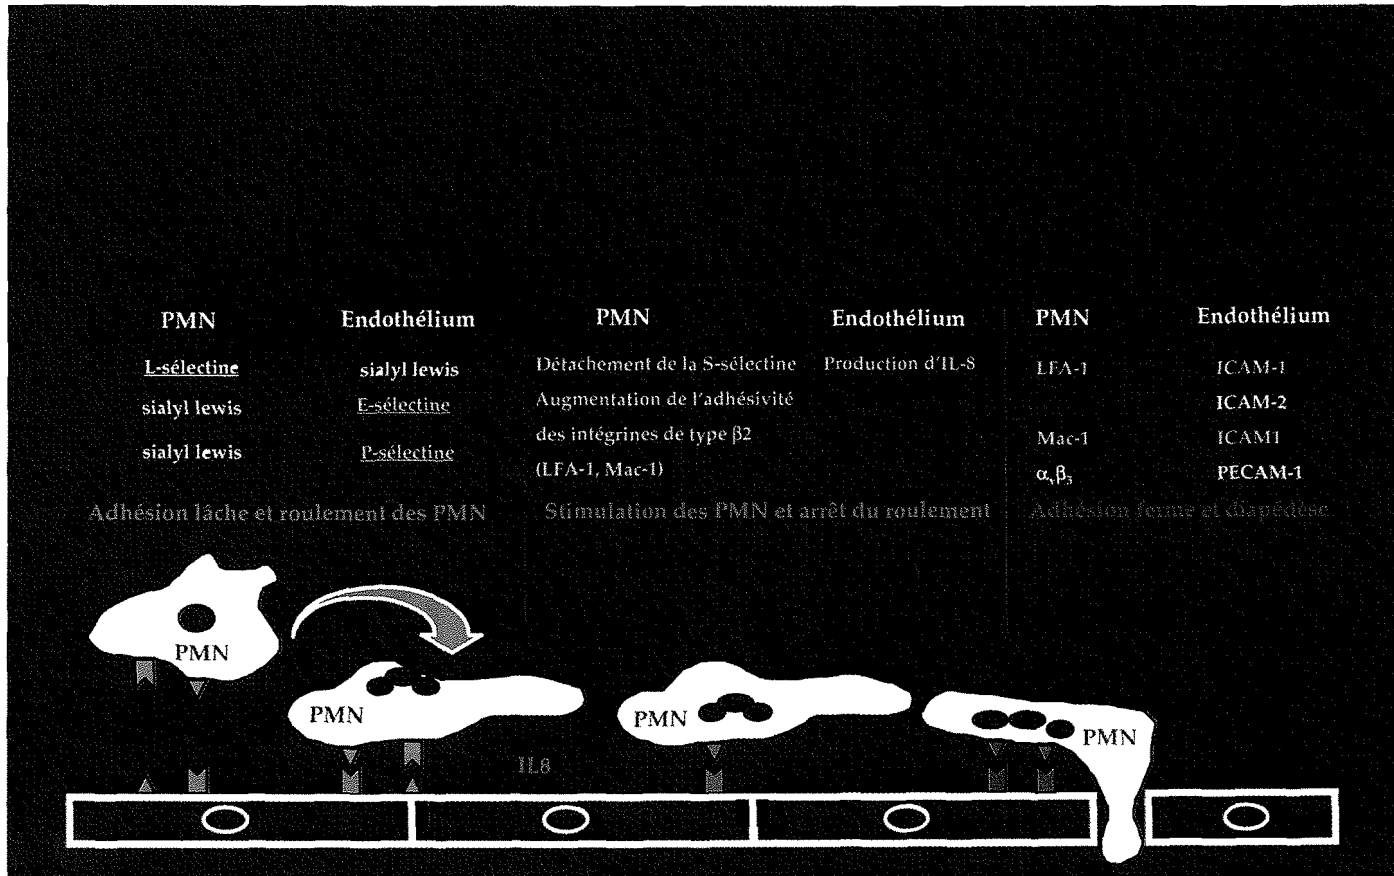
| PMN | Endothélium |
|---|---|
| L-sélectine | sialyl lewis |
| sialyl lewis | E-sélectine |
| sialyl lewis | P-sélectine |

Adhésion lâche et roulement des PMN

| PMN | Endothélium |
|---|---|
| Détachement de la S-sélectine | Production d'IL-8 |
| Augmentation de l'adhésivité | |
| des intégrines de type $\beta 2$ | |
| (LFA-1, Mac-1) | |

Stimulation des PMN et arrêt du roulement

| PMN | Endothélium |
|---|---|
| LFA-1 | ICAM-1 |
| | ICAM-2 |
| Mac-1 | ICAM1 |
| $\alpha_v\beta_3$ | PECAM-1 |

Adhésion ferme et diapédèse

PMN

PMN

PMN

PMN

IL8